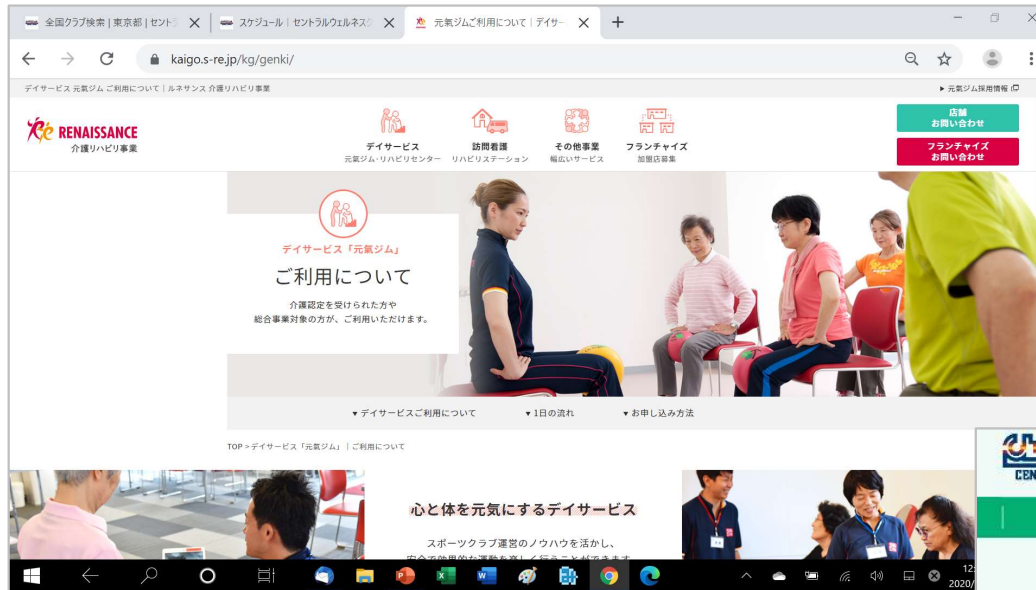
全国クラブ検索 | 東京都 | セントラ
スケジュール | セントラルウェルネス
元気ジムご利用について | デイサー
kaigo.s-re.jp/kg/genki/

デイサービス 元気ジム ご利用について | ルネサンス 介護リハビリ事業
▸ 元気ジム採用情報

RENAISSANCE
介護リハビリ事業

デイサービス
元気ジム・リハビリセンター

訪問看護
リハビリステーション

その他事業
幅広いサービス

フランチャイズ
加盟店募集

店舗
お問い合わせ

フランチャイズ
お問い合わせ

デイサービス「元気ジム」
ご利用について
介護認定を受けられた方や
総合事業対象の方が、ご利用いただけます。

▾ デイサービスご利用について ▾ 1日の流れ ▾ お申し込み方法

TOP > デイサービス「元気ジム」| ご利用について

心と体を元気にするデイサービス
スポーツクラブ運営のノウハウを活かし、
安全で効果的な運動を楽しく行うことができます

CEN

12:
2020/